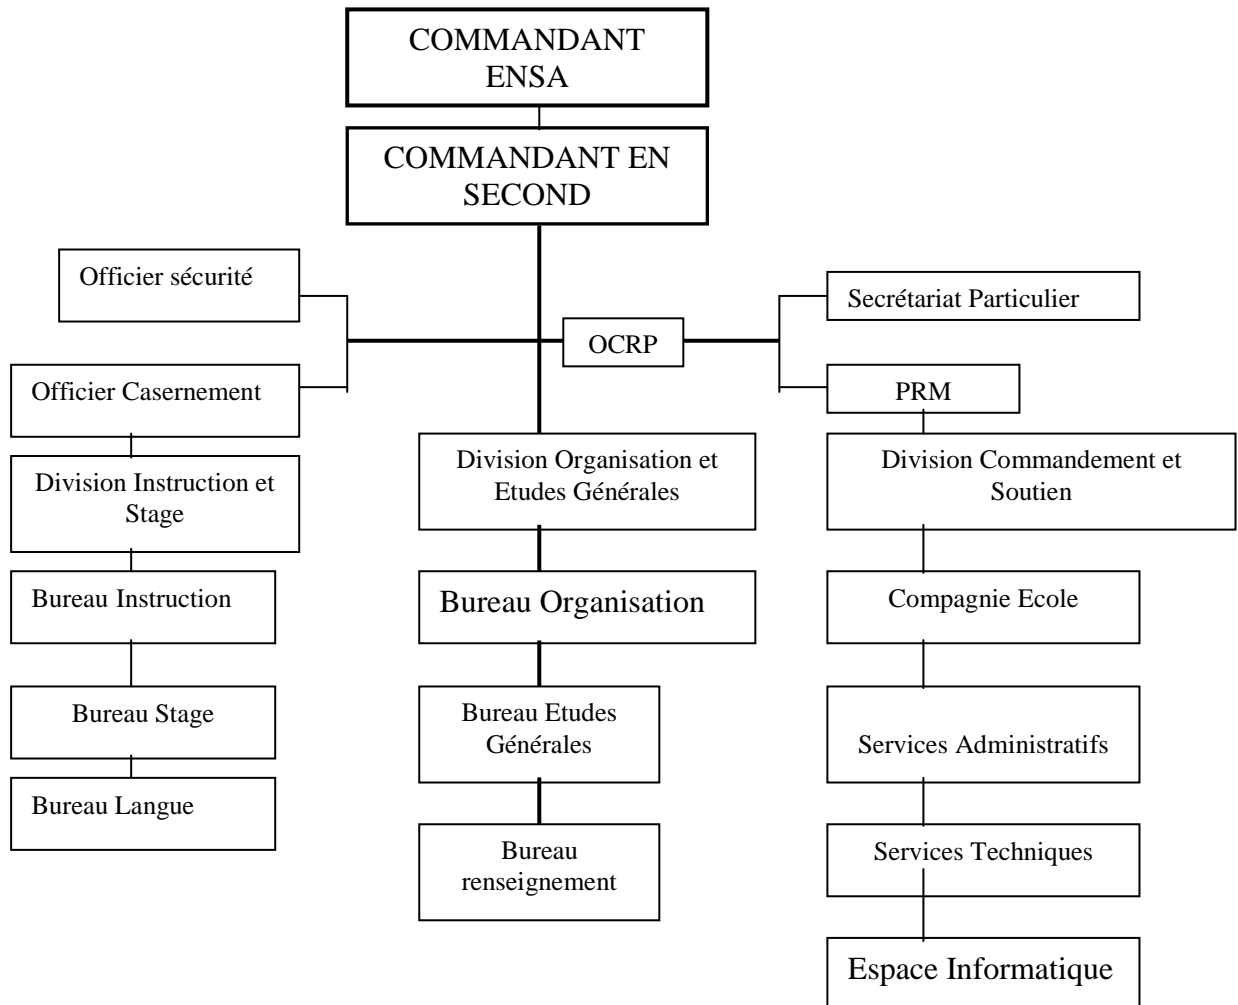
COMMANDANT ENSA

COMMANDANT EN SECOND

Officier sécurité

Officier Casernement

OCRP

Secrétariat Particulier

PRM

Division Instruction et Stage

Bureau Instruction

Bureau Stage

Bureau Langue

Division Organisation et Etudes Générales

Bureau Organisation

Bureau Etudes Générales

Bureau renseignement

Division Commandement et Soutien

Compagnie Ecole

Services Administratifs

Services Techniques

Espace Informatique